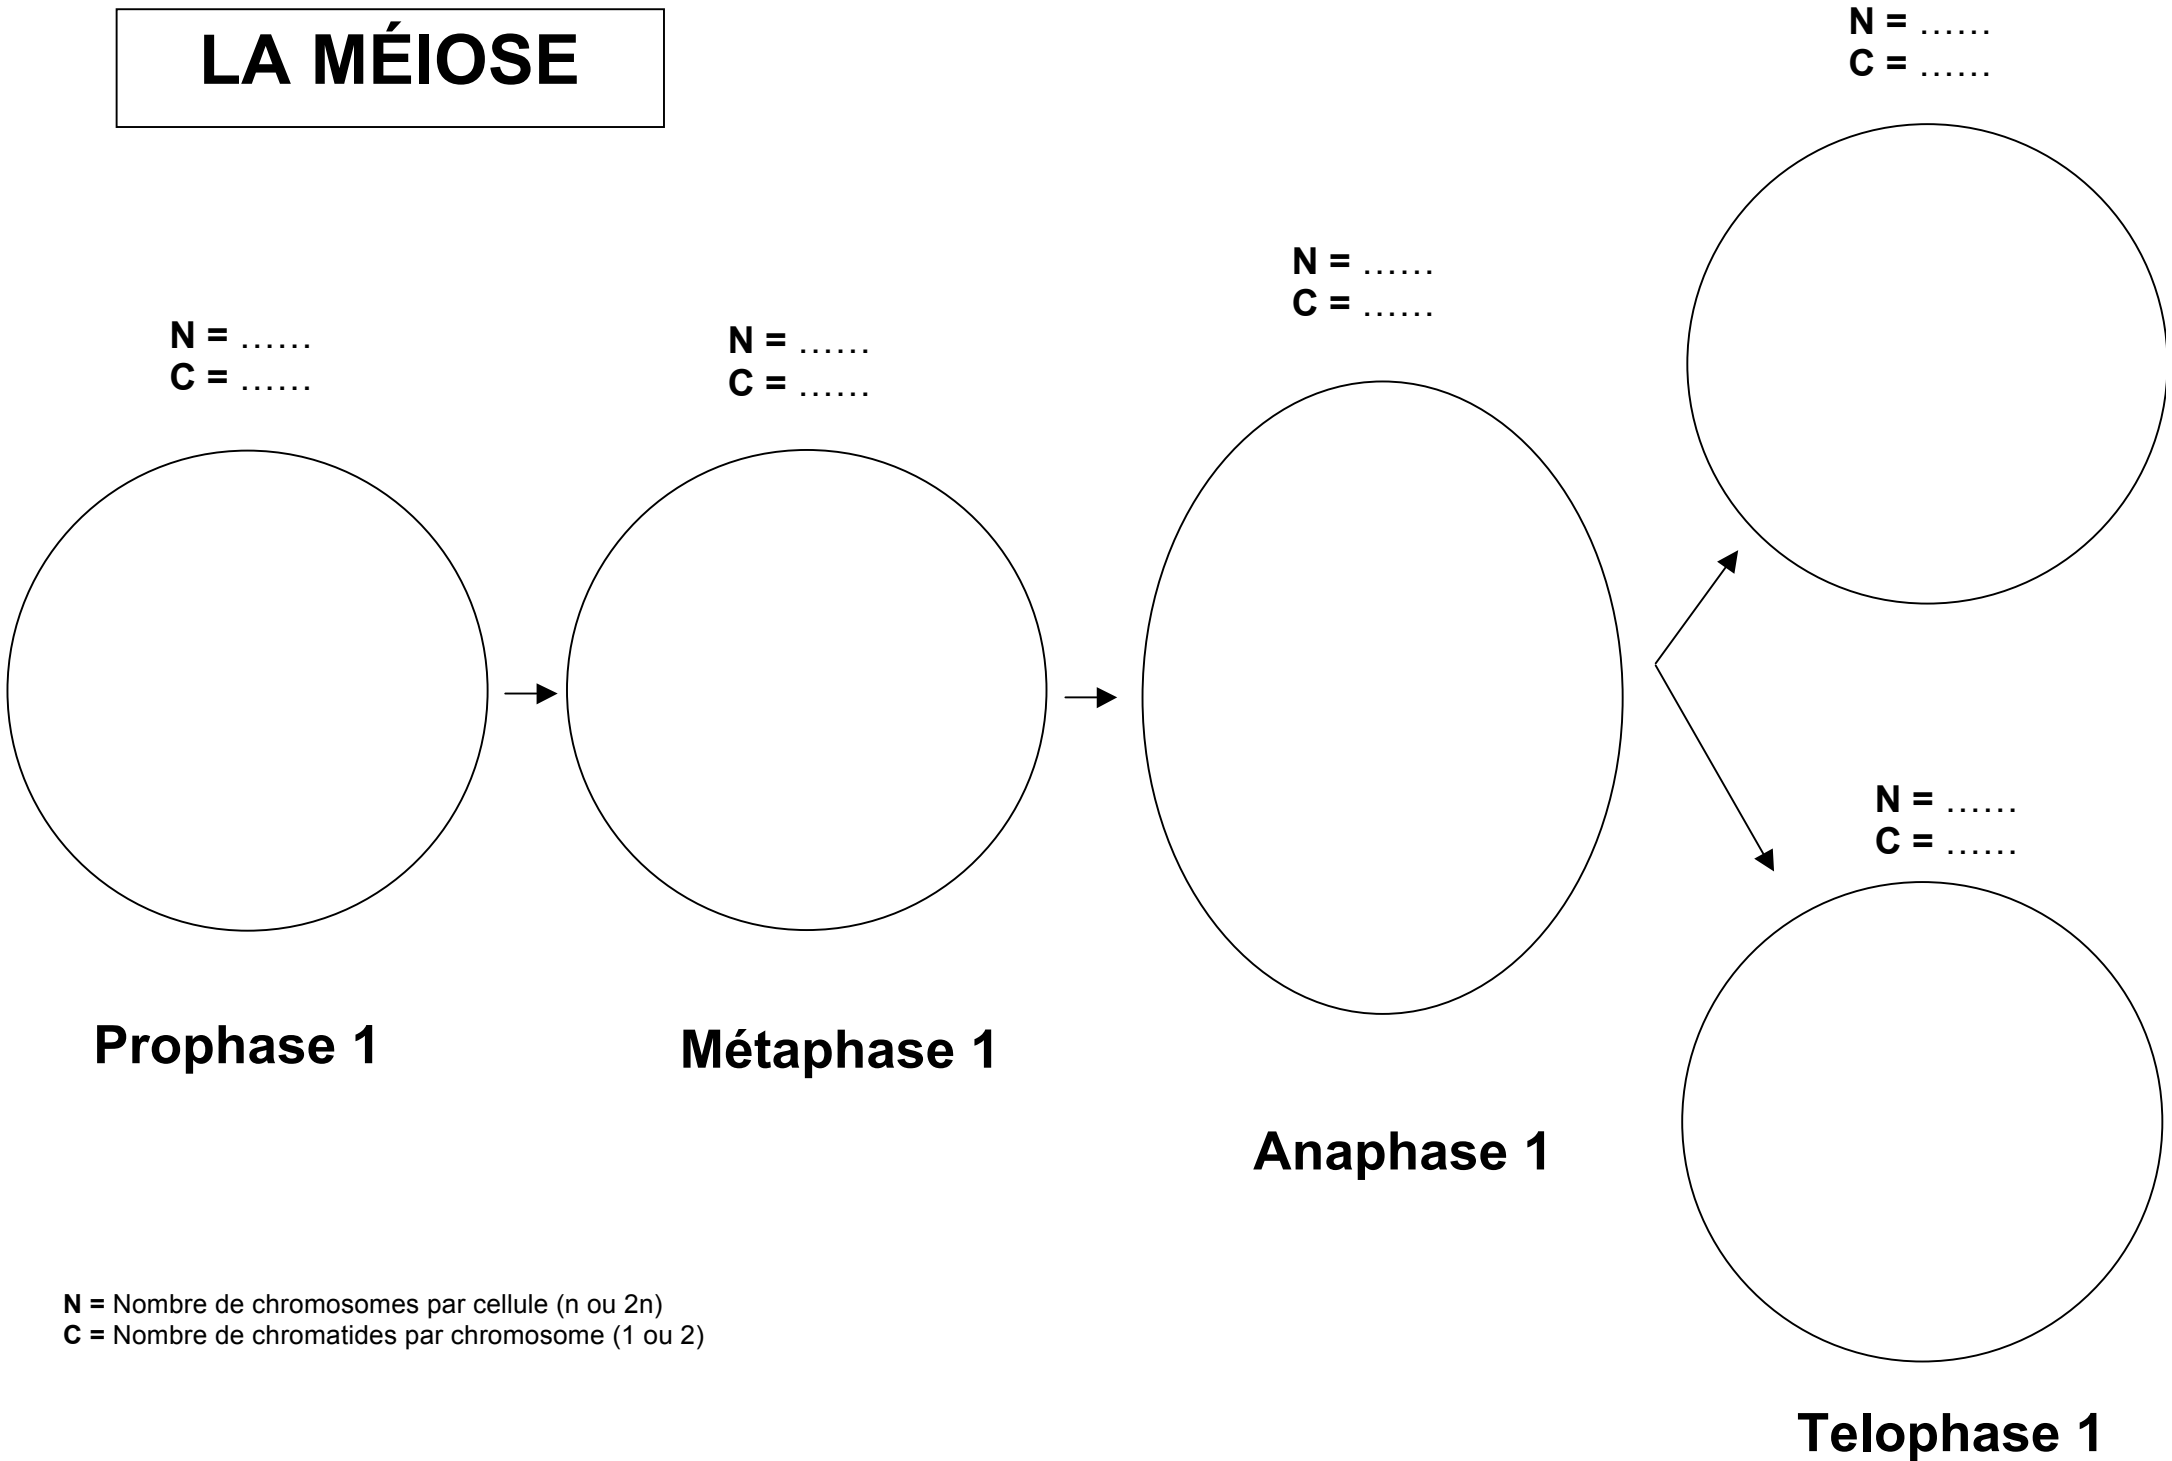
LA MÉIOSE

N = ……
C = ……

N = ……
C = ……

N = ……
C = ……

N = ……
C = ……

N = ……
C = ……

Prophase 1

Métaphase 1

Anaphase 1

N = Nombre de chromosomes par cellule (n ou 2n)
C = Nombre de chromatides par chromosome (1 ou 2)

Telophase 1